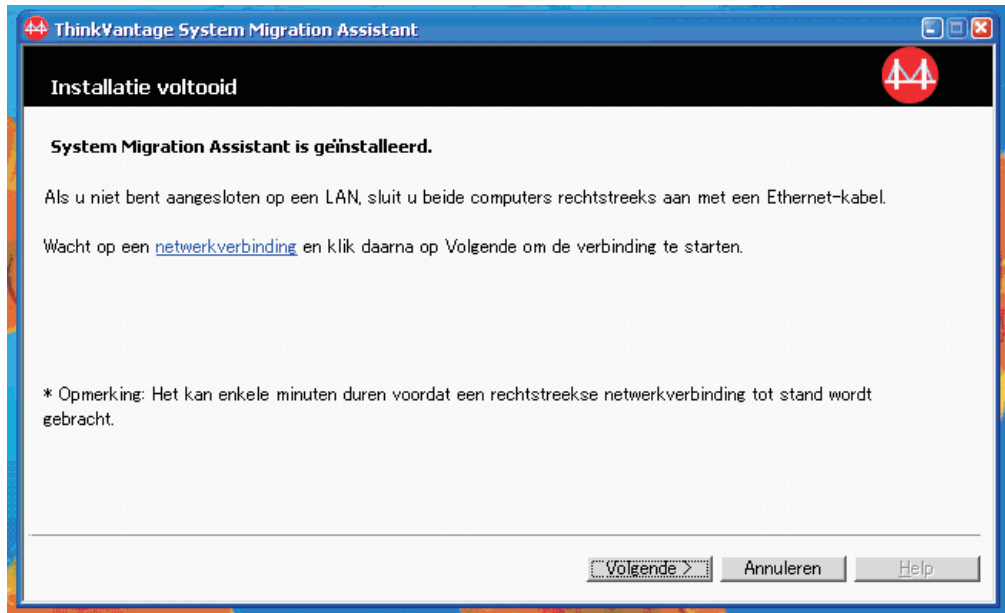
ThinkVantage System Migration Assistant

Installatie voltooid

System Migration Assistant is geïnstalleerd.

Als u niet bent aangesloten op een LAN, sluit u beide computers rechtstreeks aan met een Ethernet-kabel.

Wacht op een netwerkverbinding en klik daarna op Volgende om de verbinding te starten.

* Opmerking: Het kan enkele minuten duren voordat een rechtstreekse netwerkverbinding tot stand wordt gebracht.

Volgende >
Annuleren
Help